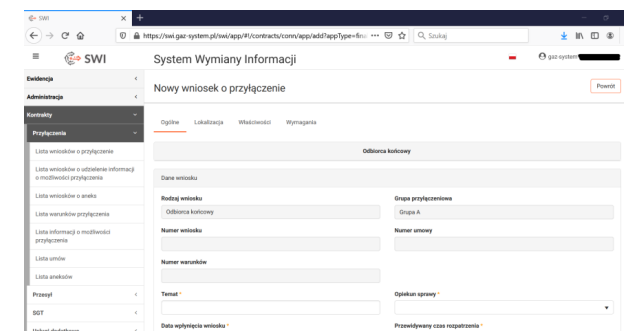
SWI
https://swi.gaz-system.pl/swi/app/#!/contracts/conn/app/add?appType=fin
Szukaj
SWI
System Wymiany Informacji
gaz-system
Ewidencja
Administracja
Kontrakty
Przyłączenia
Lista wniosków o przyłączenie
Lista wniosków o udzielenie informacji o możliwości przyłączenia
Lista wniosków o aneks
Lista warunków przyłączenia
Lista informacji o możliwości przyłączenia
Lista umów
Lista aneksów
Przesył
SGT
Usługi dodatkowe
Nowy wniosek o przyłączenie
Powrót
Ogólne Lokalizacja Właściwości Wymagania
Odbiorca końcowy
Dane wniosku
Rodzaj wniosku
Odbiorca końcowy
Grupa przyłączeniowa
Grupa A
Numer wniosku
Numer umowy
Numer warunków
Temat *
Opiekun sprawy *
Data wpłynięcia wniosku *
Przewidywany czas rozpatrzenia *